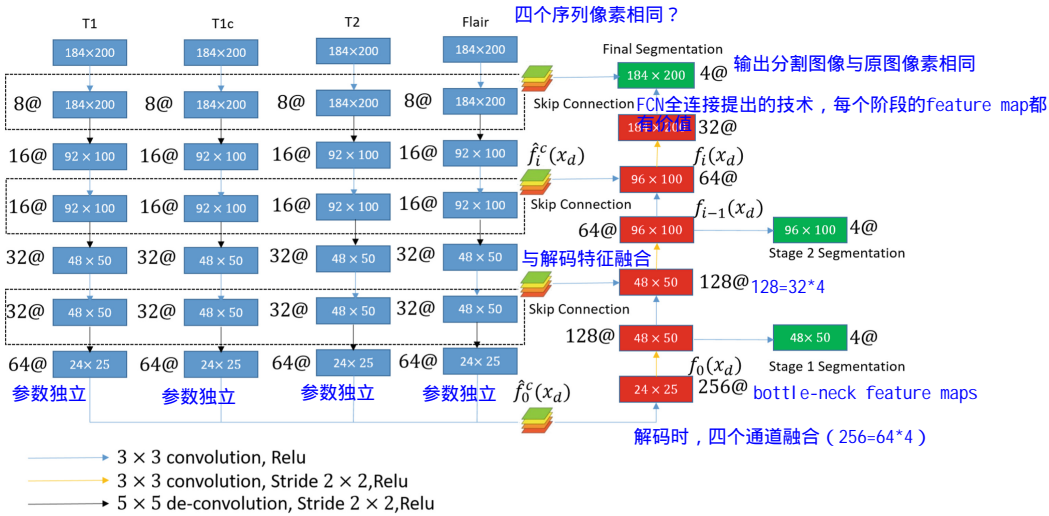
T1 T1c T2 Flair 四个序列像素相同？

184×200 184×200 184×200 184×200

Final Segmentation

184 × 200 4@ 输出分割图像与原图像素相同

8@ 184×200 8@ 184×200 8@ 184×200 8@ 184×200

Skip Connection

FCN全连接提出的技术，每个阶段的feature map都有价值

184 × 200 32@

16@ 92 × 100 16@ 92 × 100 16@ 92 × 100 16@ 92 × 100 $\hat{f}_i^c(x_d)$ $f_i(x_d)$

96 × 100 64@

16@ 92 × 100 16@ 92 × 100 16@ 92 × 100 16@ 92 × 100

Skip Connection

$f_{i-1}(x_d)$

64@ 96 × 100 96 × 100 4@

Stage 2 Segmentation

32@ 48 × 50 32@ 48 × 50 32@ 48 × 50 32@ 48 × 50 与解码特征融合

48 × 50 128@ 128=32*4

32@ 48 × 50 32@ 48 × 50 32@ 48 × 50 32@ 48 × 50

Skip Connection

128@ 48 × 50 48× 50 4@

Stage 1 Segmentation

64@ 24× 25 64@ 24× 25 64@ 24× 25 64@ 24× 25 $f_0(x_d)$

参数独立 参数独立 参数独立 参数独立 $\hat{f}_0^c(x_d)$

24 × 25 256@ bottle-neck feature maps

解码时，四个通道融合（256=64*4）

3 × 3 convolution, Relu

3 × 3 convolution, Stride 2 × 2,Relu

5 × 5 de-convolution, Stride 2 × 2,Relu